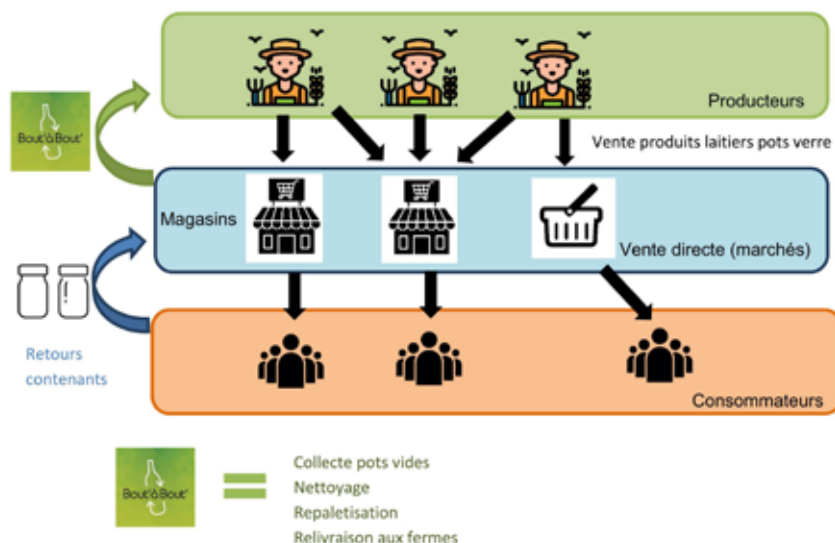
Bout'à Bout'

Producteurs

Vente produits laitiers pots verre

Magasins

Vente directe (marchés)

Retours contenants

Consommateurs

Bout'à Bout'

Collecte pots vides
Nettoyage
Repaletisation
Relivraison aux fermes